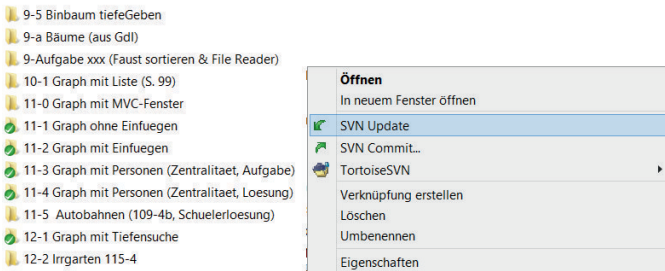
9-5 Binbaum tiefeGeben
9-a Bäume (aus GdI)
9-Aufgabe xxx (Faust sortieren & File Reader)
10-1 Graph mit Liste (S. 99)
11-0 Graph mit MVC-Fenster
11-1 Graph ohne Einfuegen
11-2 Graph mit Einfuegen
11-3 Graph mit Personen (Zentralitaet, Aufgabe)
11-4 Graph mit Personen (Zentralitaet, Loesung)
11-5 Autobahnen (109-4b, Schuelerloesung)
12-1 Graph mit Tiefensuche
12-2 Irrgarten 115-4

Öffnen
In neuem Fenster öffnen
SVN Update
SVN Commit...
TortoiseSVN
Verknüpfung erstellen
Löschen
Umbenennen
Eigenschaften